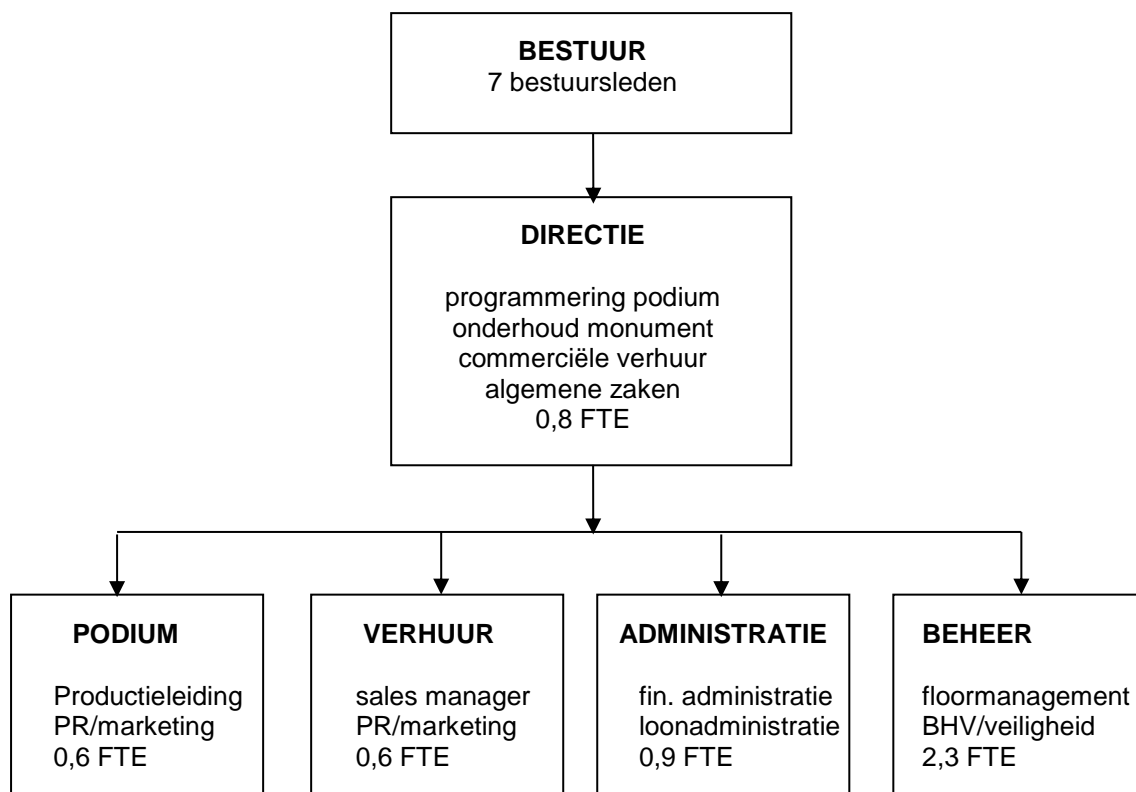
BESTUUR
7 bestuursleden

DIRECTIE

programmering podium
onderhoud monument
commerciële verhuur
algemene zaken
0,8 FTE

PODIUM

Productieleiding
PR/marketing
0,6 FTE

VERHUUR

sales manager
PR/marketing
0,6 FTE

ADMINISTRATIE

fin. administratie
loonadministratie
0,9 FTE

BEHEER

floormanagement
BHV/veiligheid
2,3 FTE